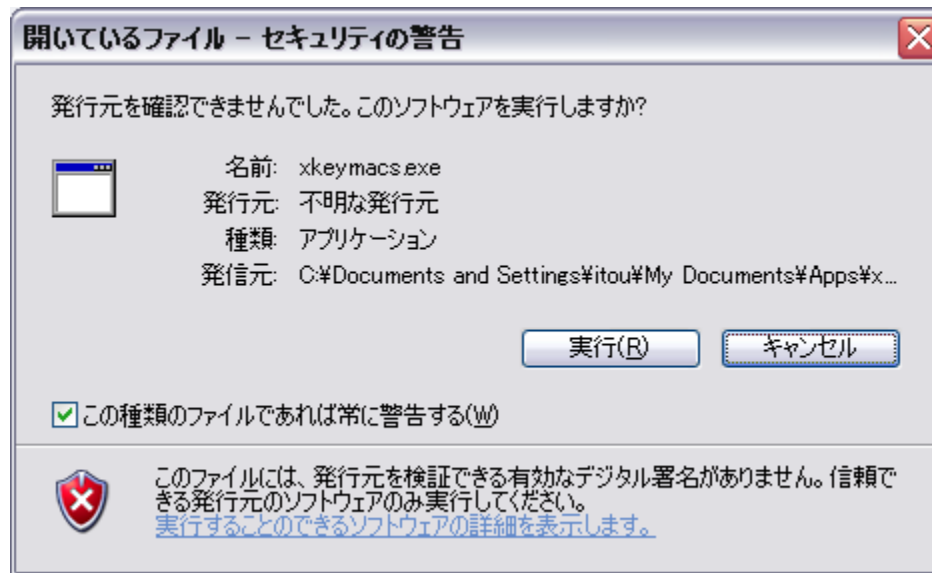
開いているファイル - セキュリティの警告

発行元を確認できませんでした。このソフトウェアを実行しますか?

名前: xkeymacs.exe
発行元: 不明な発行元
種類: アプリケーション
発信元: C:¥Documents and Settings¥itou¥My Documents¥Apps¥x...

実行(R) キャンセル

この種類のファイルであれば常に警告する(W)

このファイルには、発行元を検証できる有効なデジタル署名がありません。信頼できる発行元のソフトウェアのみ実行してください。
実行することのできるソフトウェアの詳細を表示します。